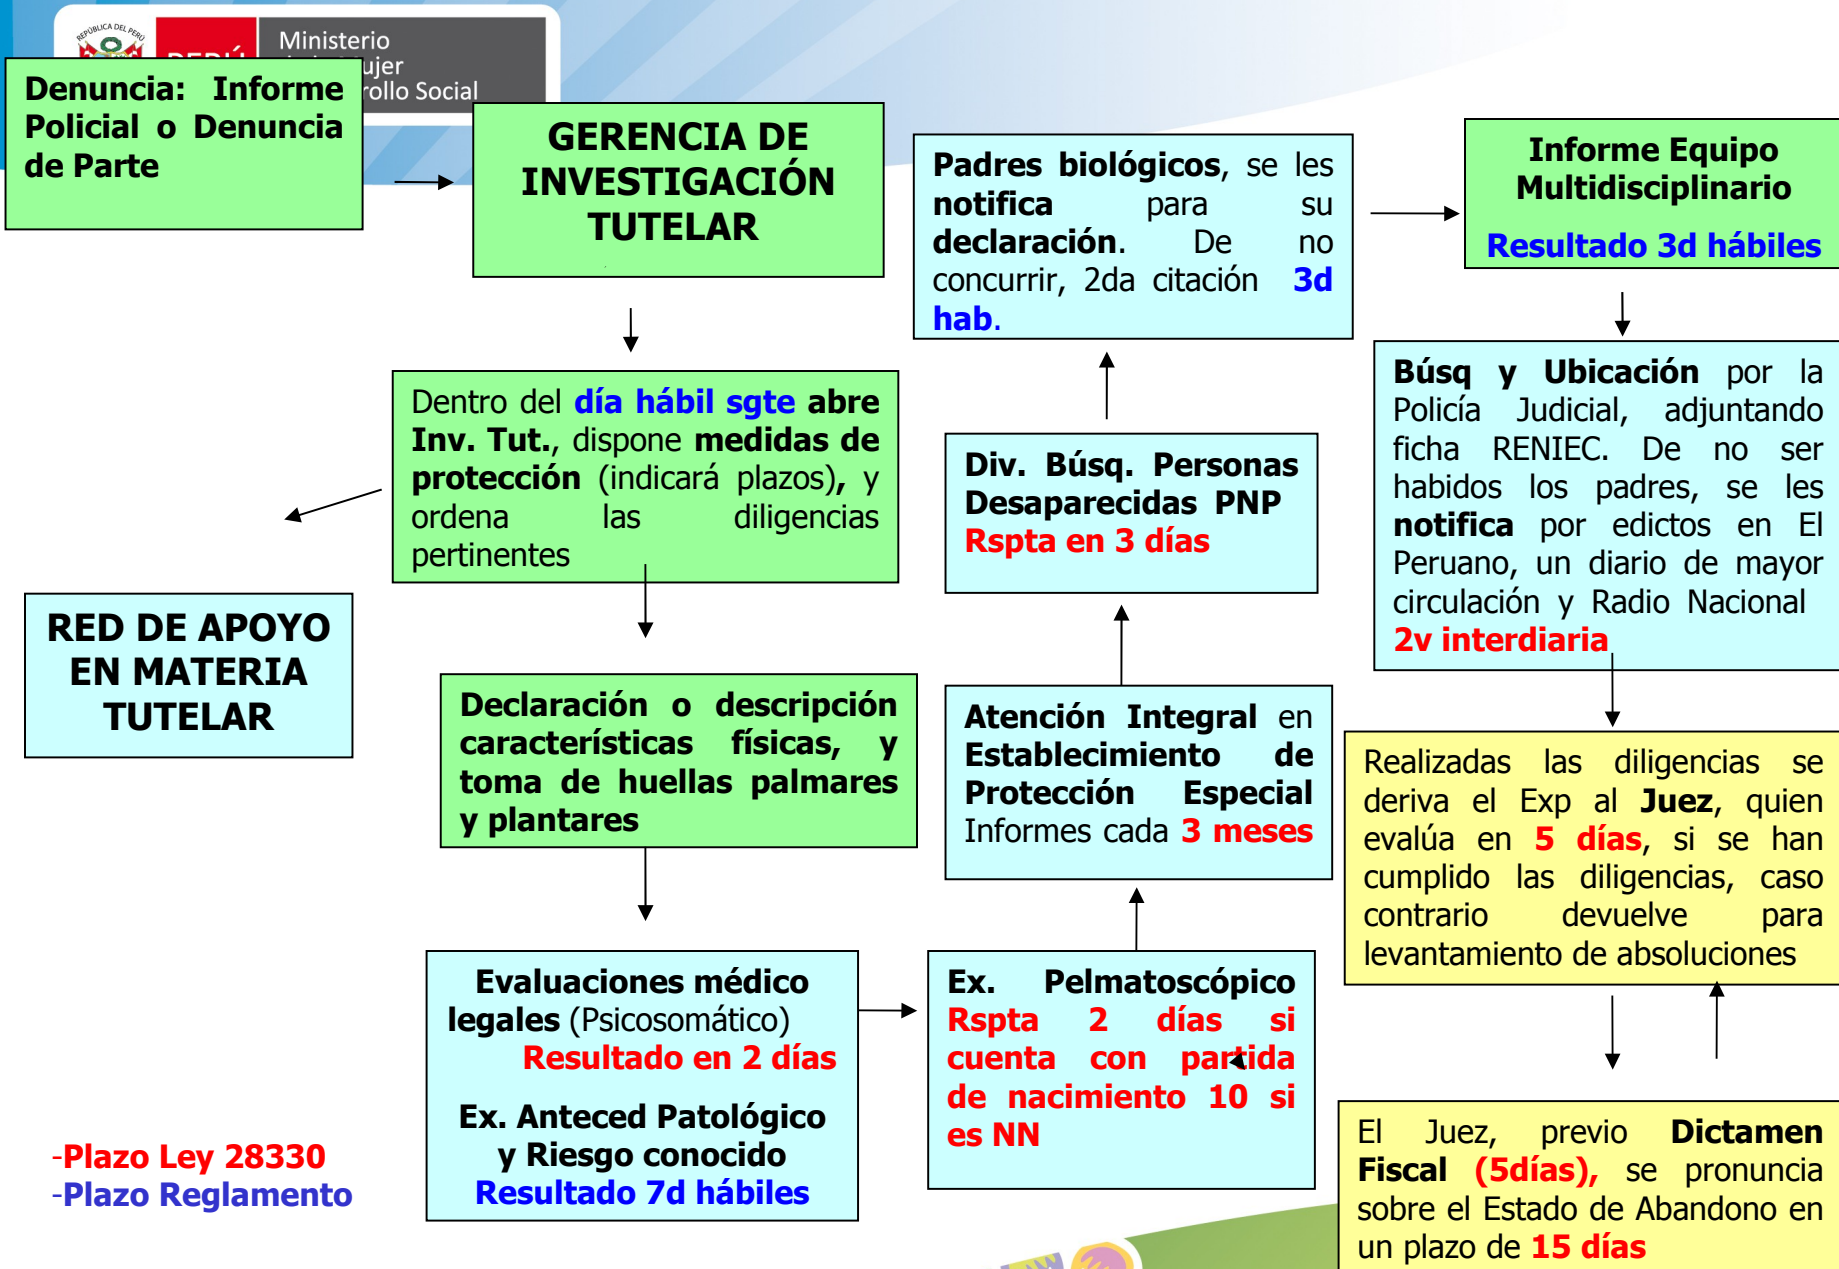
Ministerio
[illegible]ujer
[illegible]rollo Social

Denuncia: Informe Policial o Denuncia de Parte

GERENCIA DE INVESTIGACIÓN TUTELAR

Padres biológicos, se les notifica para su declaración. De no concurrir, 2da citación 3d hab.

Informe Equipo Multidisciplinario
Resultado 3d hábiles

Dentro del día hábil sgte abre Inv. Tut., dispone medidas de protección (indicará plazos), y ordena las diligencias pertinentes

Div. Búsq. Personas Desaparecidas PNP
Rspta en 3 días

Búsq y Ubicación por la Policía Judicial, adjuntando ficha RENIEC. De no ser habidos los padres, se les notifica por edictos en El Peruano, un diario de mayor circulación y Radio Nacional 2v interdiaria

RED DE APOYO EN MATERIA TUTELAR

Declaración o descripción características físicas, y toma de huellas palmares y plantares

Atención Integral en Establecimiento de Protección Especial
Informes cada 3 meses

Realizadas las diligencias se deriva el Exp al Juez, quien evalúa en 5 días, si se han cumplido las diligencias, caso contrario devuelve para levantamiento de absoluciones

Evaluaciones médico legales (Psicosomático)
Resultado en 2 días

Ex. Anteced Patológico y Riesgo conocido
Resultado 7d hábiles

Ex. Pelmatoscópico
Rspta 2 días si cuenta con partida de nacimiento 10 si es NN

El Juez, previo Dictamen Fiscal (5días), se pronuncia sobre el Estado de Abandono en un plazo de 15 días

-Plazo Ley 28330
-Plazo Reglamento